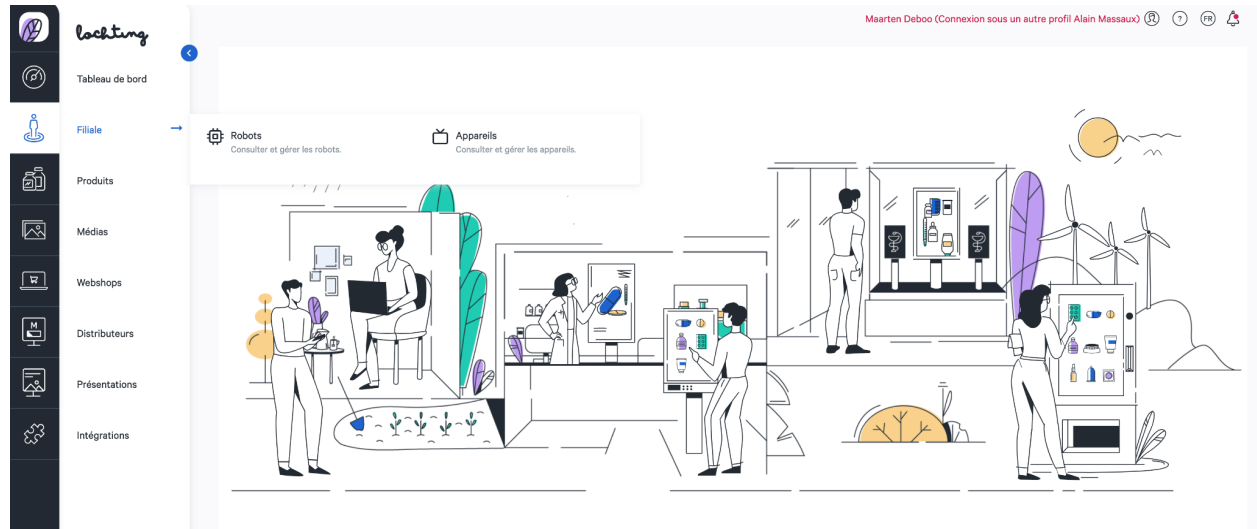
lochting

Maarten Deboo (Connexion sous un autre profil Alain Massaux) ? FR

Tableau de bord

Filiale

Produits

Médias

Webshops

Distributeurs

Présentations

Intégrations

Robots
Consulter et gérer les robots.

Appareils
Consulter et gérer les appareils.